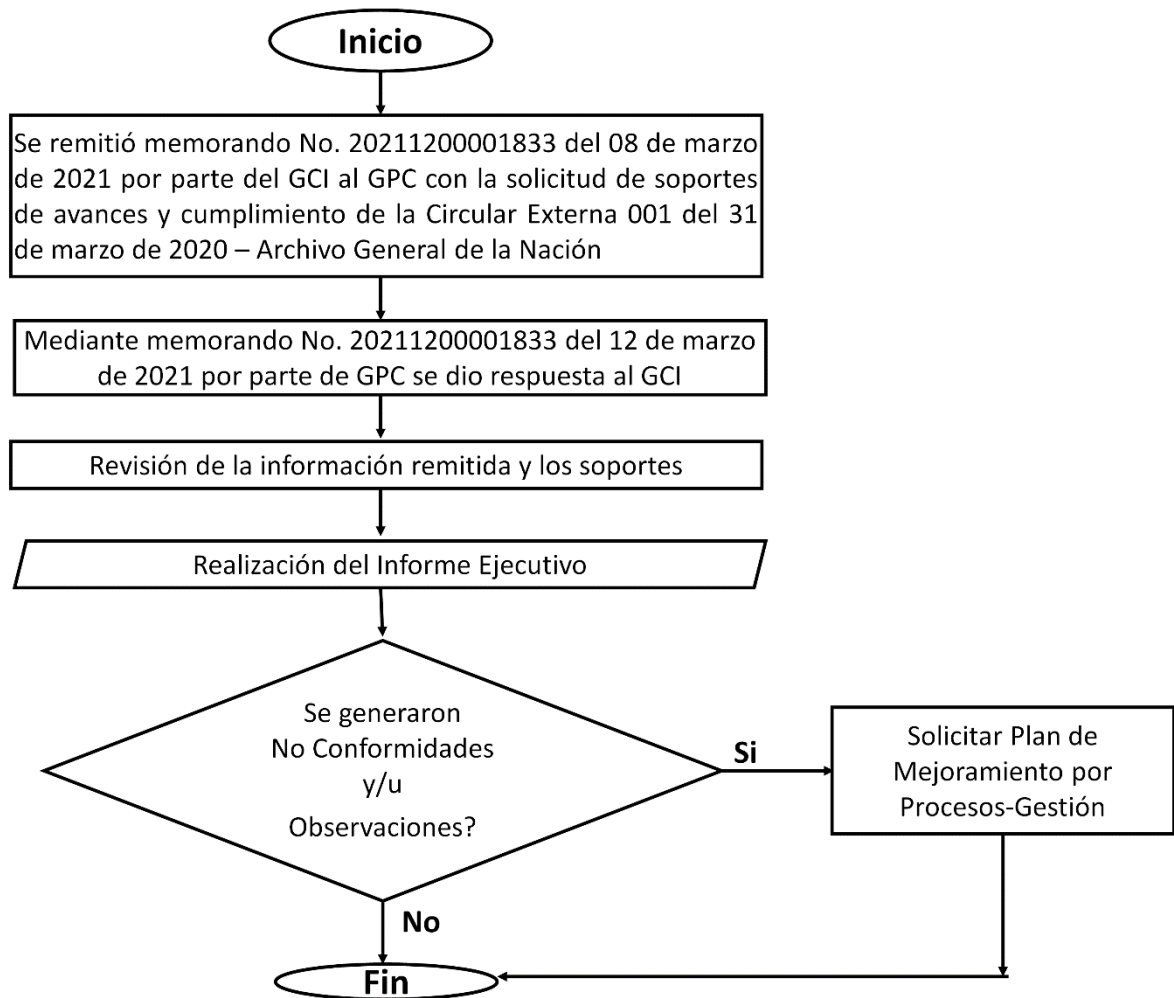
Inicio

Se remitió memorando No. 20211200001833 del 08 de marzo de 2021 por parte del GCI al GPC con la solicitud de soportes de avances y cumplimiento de la Circular Externa 001 del 31 de marzo de 2020 – Archivo General de la Nación

Mediante memorando No. 20211200001833 del 12 de marzo de 2021 por parte de GPC se dio respuesta al GCI

Revisión de la información remitida y los soportes

Realización del Informe Ejecutivo

Se generaron No Conformidades y/u Observaciones?

Si

Solicitar Plan de Mejoramiento por Procesos-Gestión

No

Fin